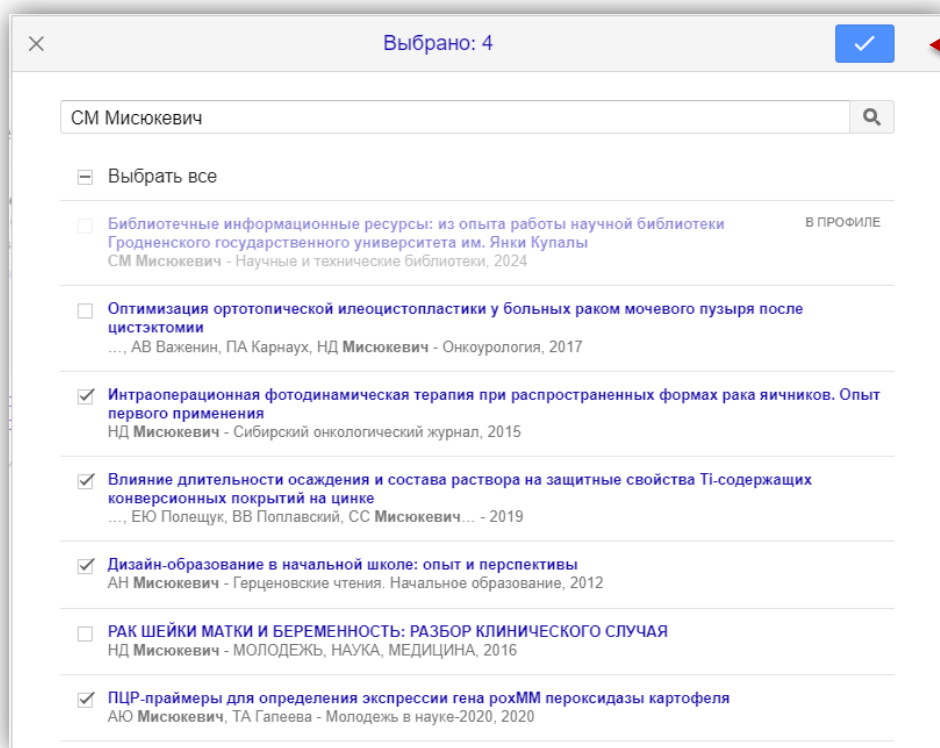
Выбрано: 4

СМ Мисюкевич

Выбрать все

Библиотечные информационные ресурсы: из опыта работы научной библиотеки Гродненского государственного университета им. Янки Купалы
СМ Мисюкевич - Научные и технические библиотеки, 2024
В ПРОФИЛЕ

Оптимизация ортотопической илеоцистопластики у больных раком мочевого пузыря после цистэктомии
…, АВ Важенин, ПА Карнаух, НД Мисюкевич - Онкоурология, 2017

Интраоперационная фотодинамическая терапия при распространенных формах рака яичников. Опыт первого применения
НД Мисюкевич - Сибирский онкологический журнал, 2015

Влияние длительности осаждения и состава раствора на защитные свойства Ti-содержащих конверсионных покрытий на цинке
…, ЕЮ Полещук, ВВ Поплавский, СС Мисюкевич… - 2019

Дизайн-образование в начальной школе: опыт и перспективы
АН Мисюкевич - Герценовские чтения. Начальное образование, 2012

РАК ШЕЙКИ МАТКИ И БЕРЕМЕННОСТЬ: РАЗБОР КЛИНИЧЕСКОГО СЛУЧАЯ
НД Мисюкевич - МОЛОДЕЖЬ, НАУКА, МЕДИЦИНА, 2016

ПЦР-праймеры для определения экспрессии гена poxMM пероксидазы картофеля
АЮ Мисюкевич, ТА Гапеева - Молодежь в науке-2020, 2020